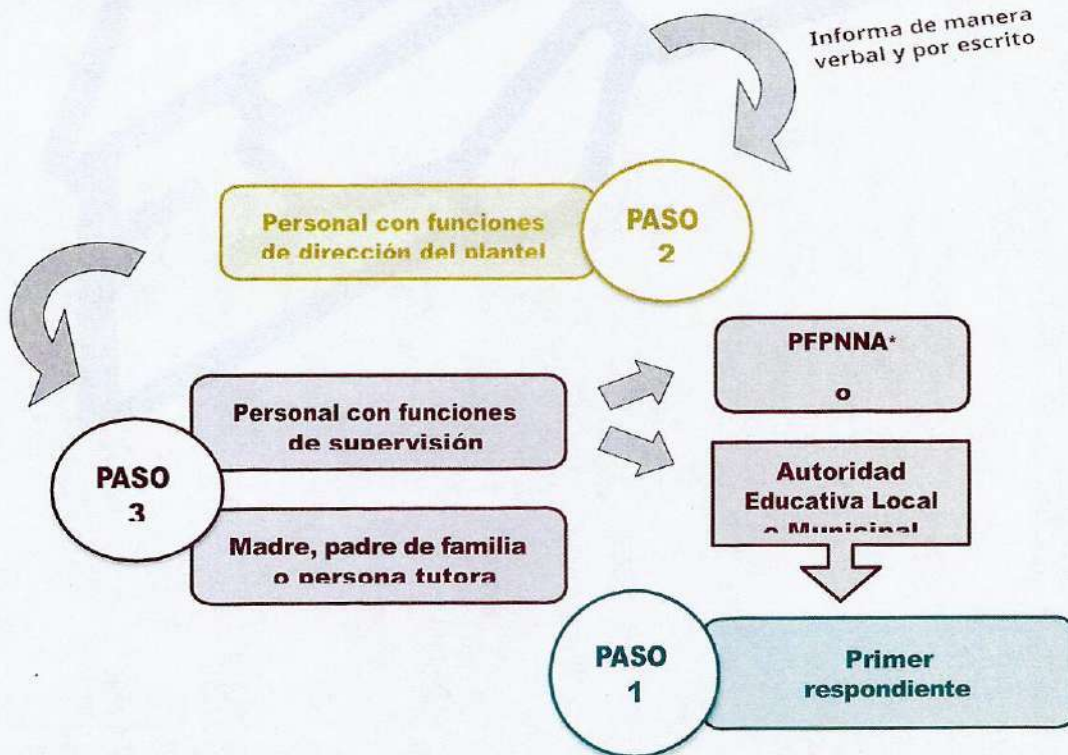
Informa de manera verbal y por escrito

Personal con funciones de dirección del plantel

PASO 2

PFPNNA*

o

Personal con funciones de supervisión

PASO 3

Autoridad Educativa Local o Municipal

Madre, padre de familia o persona tutora

PASO 1

Primer respondiente